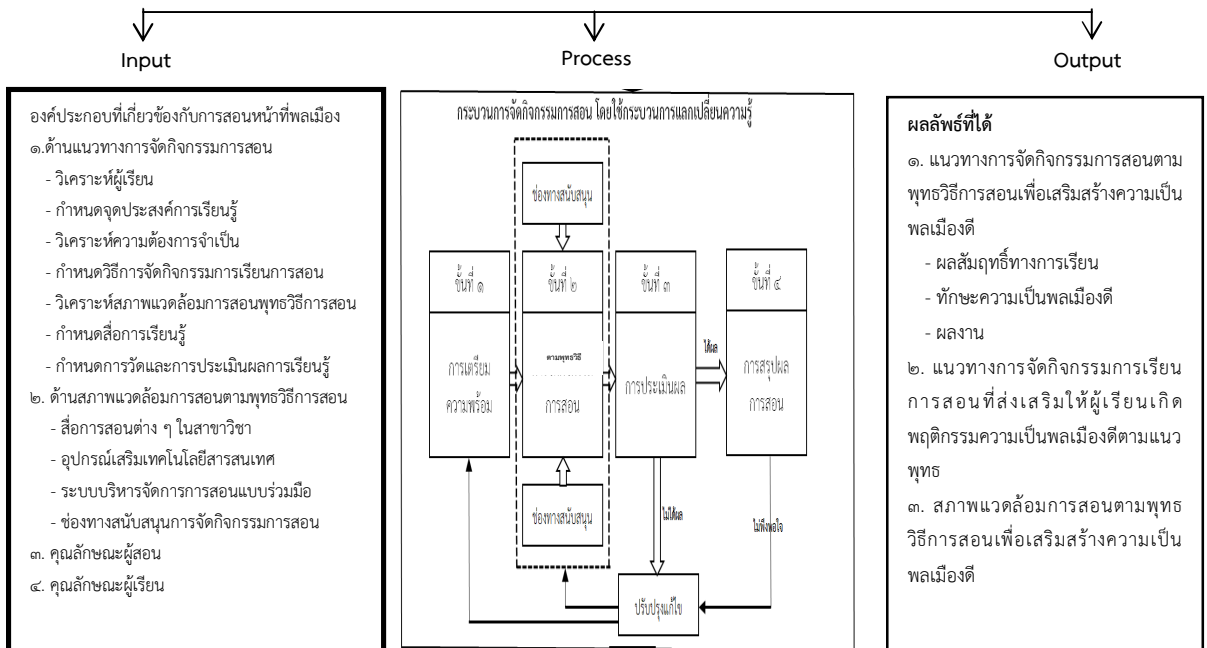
Input

Process

Output

องค์ประกอบที่เกี่ยวข้องกับการสอนหน้าที่พลเมือง
๑.ด้านแนวทางการจัดกิจกรรมการสอน
- วิเคราะห์ผู้เรียน
- กำหนดจุดประสงค์การเรียนรู้
- วิเคราะห์ความต้องการจำเป็น
- กำหนดวิธีการจัดกิจกรรมการเรียนการสอน
- วิเคราะห์สภาพแวดล้อมการสอนพุทธวิธีการสอน
- กำหนดสื่อการเรียนรู้
- กำหนดการวัดและการประเมินผลการเรียนรู้
๒. ด้านสภาพแวดล้อมการสอนตามพุทธวิธีการสอน
- สื่อการสอนต่าง ๆ ในสาขาวิชา
- อุปกรณ์เสริมเทคโนโลยีสารสนเทศ
- ระบบบริหารจัดการการสอนแบบร่วมมือ
- ช่องทางสนับสนุนการจัดกิจกรรมการสอน
๓. คุณลักษณะผู้สอน
๔. คุณลักษณะผู้เรียน

กระบวนการจัดกิจกรรมการสอน โดยใช้กระบวนการแลกเปลี่ยนความรู้

ช่องทางสนับสนุน

ขั้นที่ ๑

ขั้นที่ ๒

ขั้นที่ ๓

ขั้นที่ ๔

การเตรียมความพร้อม

ตามพุทธวิธี
การสอน

การประเมินผล

ได้ผล

การสรุปผลการสอน

ช่องทางสนับสนุน

ไม่ได้ผล

ไม่พึงพอใจ

ปรับปรุงแก้ไข

ผลลัพธ์ที่ได้
๑. แนวทางการจัดกิจกรรมการสอนตามพุทธวิธีการสอนเพื่อเสริมสร้างความเป็นพลเมืองดี
- ผลสัมฤทธิ์ทางการเรียน
- ทักษะความเป็นพลเมืองดี
- ผลงาน
๒. แนวทางการจัดกิจกรรมการเรียนการสอนที่ส่งเสริมให้ผู้เรียนเกิดพฤติกรรมความเป็นพลเมืองดีตามแนวพุทธ
๓. สภาพแวดล้อมการสอนตามพุทธวิธีการสอนเพื่อเสริมสร้างความเป็นพลเมืองดี